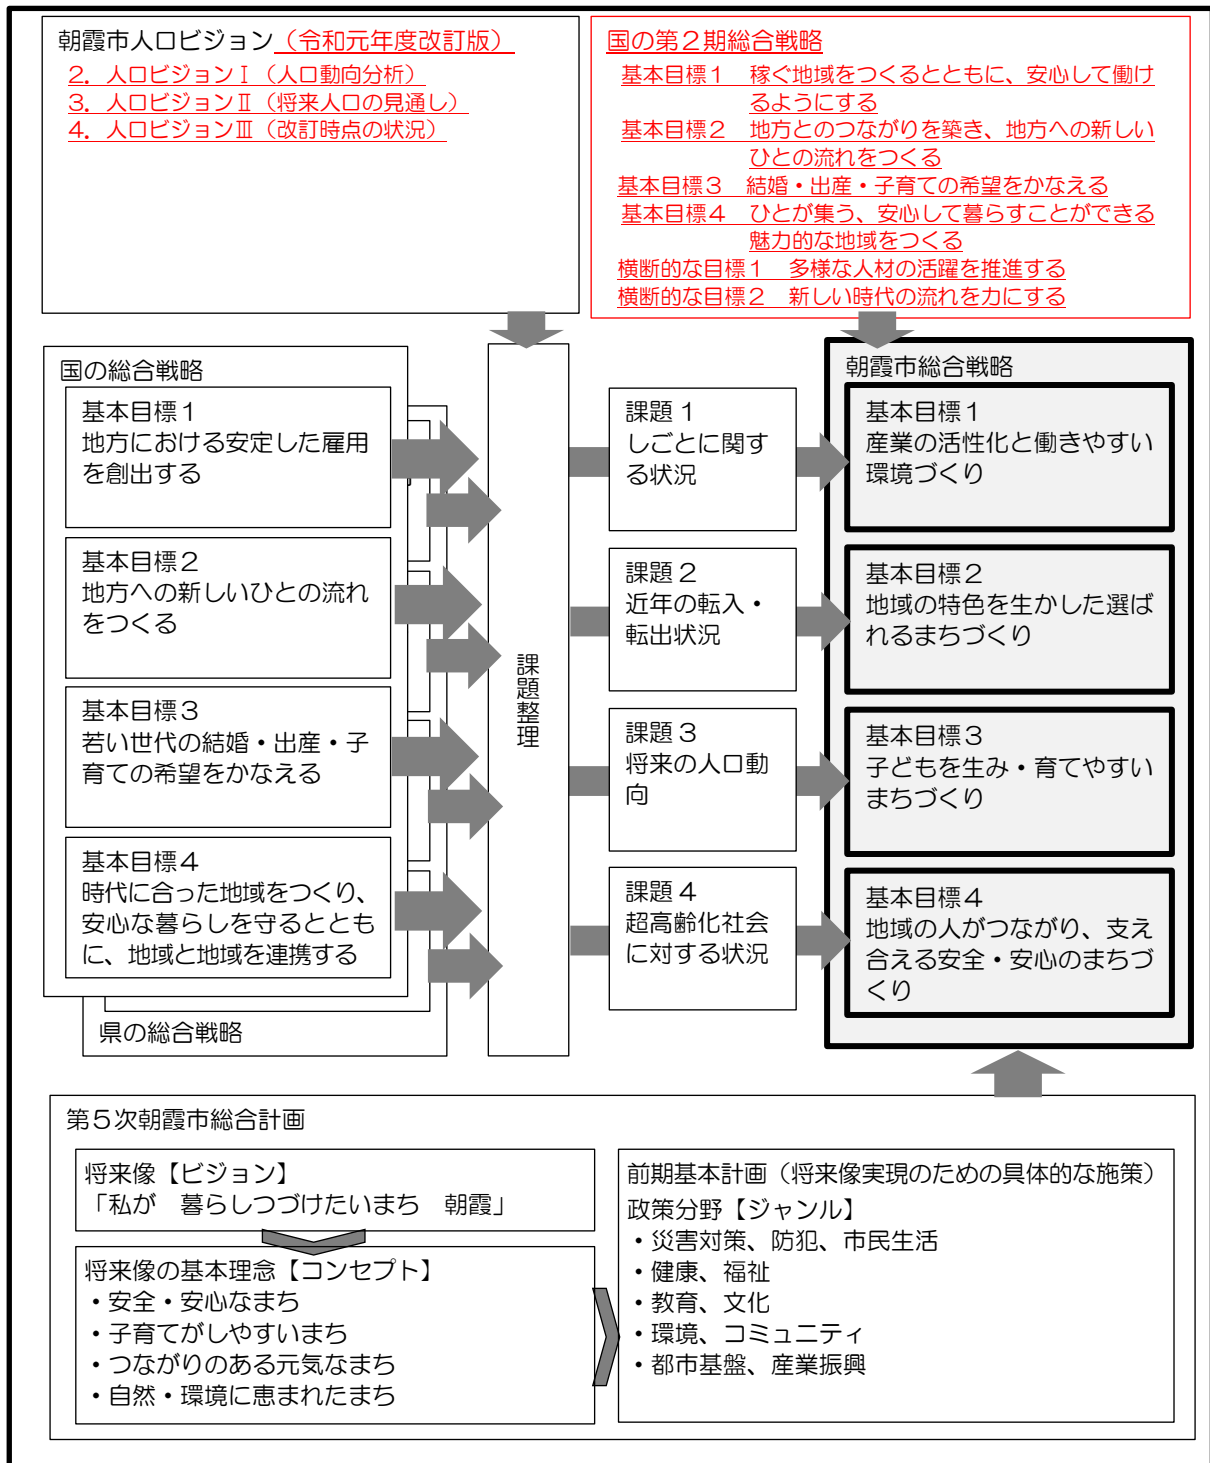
朝霞市人口ビジョン（令和元年度改訂版）
2. 人口ビジョンⅠ（人口動向分析）
3. 人口ビジョンⅡ（将来人口の見通し）
4. 人口ビジョンⅢ（改訂時点の状況）

国の第２期総合戦略
基本目標１　稼ぐ地域をつくるとともに、安心して働けるようにする
基本目標２　地方とのつながりを築き、地方への新しいひとの流れをつくる
基本目標３　結婚・出産・子育ての希望をかなえる
基本目標４　ひとが集う、安心して暮らすことができる魅力的な地域をつくる
横断的な目標１　多様な人材の活躍を推進する
横断的な目標２　新しい時代の流れを力にする

国の総合戦略
基本目標１
地方における安定した雇用を創出する

基本目標２
地方への新しいひとの流れをつくる

基本目標３
若い世代の結婚・出産・子育ての希望をかなえる

基本目標４
時代に合った地域をつくり、安心な暮らしを守るとともに、地域と地域を連携する

県の総合戦略

課題整理

課題１
しごとに関する状況

課題２
近年の転入・転出状況

課題３
将来の人口動向

課題４
超高齢化社会に対する状況

朝霞市総合戦略
基本目標１
産業の活性化と働きやすい環境づくり

基本目標２
地域の特色を生かした選ばれるまちづくり

基本目標３
子どもを生み・育てやすいまちづくり

基本目標４
地域の人がつながり、支え合える安全・安心のまちづくり

第５次朝霞市総合計画

将来像【ビジョン】
「私が　暮らしつづけたいまち　朝霞」

将来像の基本理念【コンセプト】
・安全・安心なまち
・子育てがしやすいまち
・つながりのある元気なまち
・自然・環境に恵まれたまち

前期基本計画（将来像実現のための具体的な施策）
政策分野【ジャンル】
・災害対策、防犯、市民生活
・健康、福祉
・教育、文化
・環境、コミュニティ
・都市基盤、産業振興